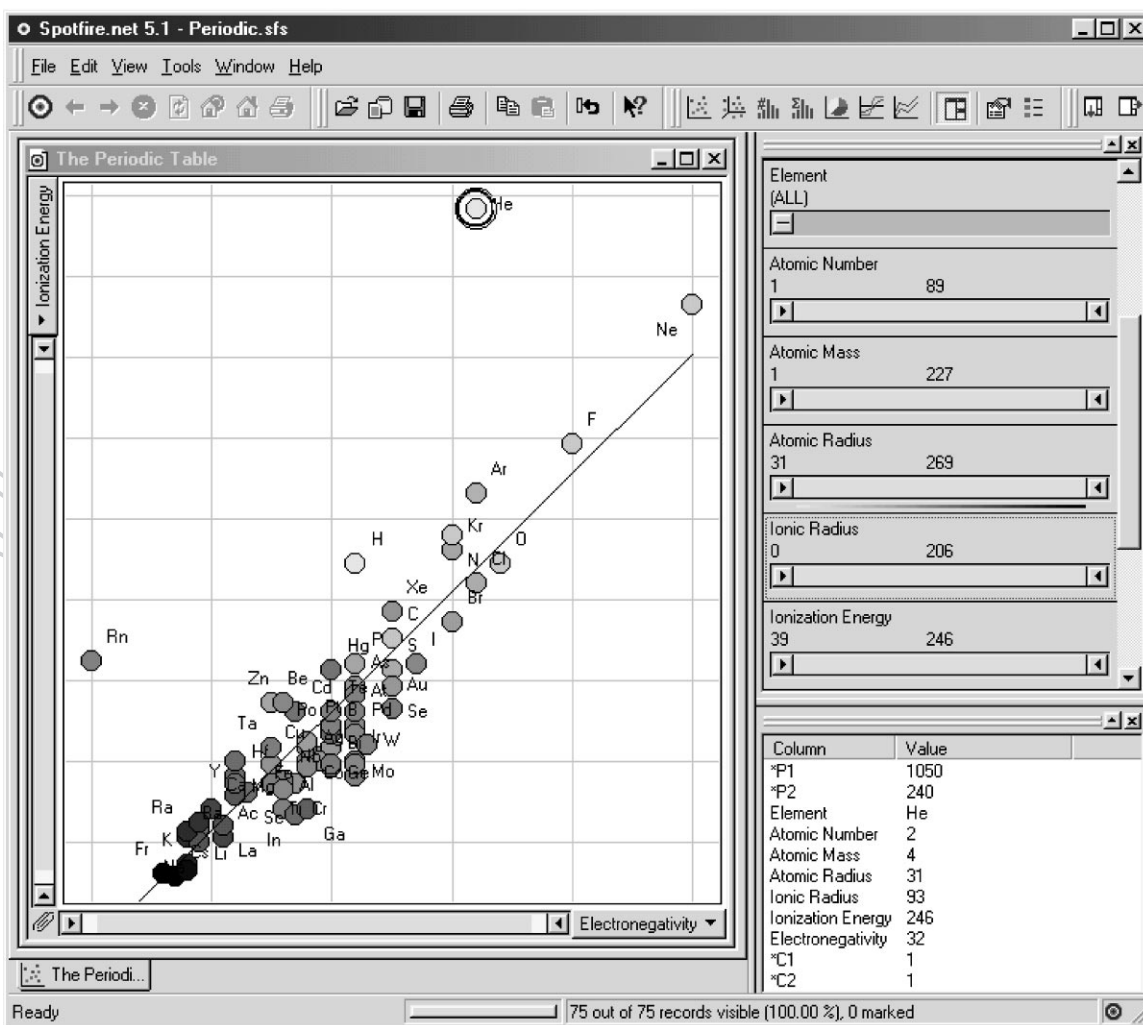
Spotfire.net 5.1 - Periodic.sfs

File Edit View Tools Window Help

The Periodic Table

Ionization Energy

He
Ne
F
Ar
Kr
O
H
N
Cl
Xe
Br
C
Rn
Hg
P
S
I
As
Zn
Be
Cd
Fe
At
Au
Po
Pb
Pd
Se
Ta
Cu
Ir
W
Hf
Mo
Y
Ge
Al
Cr
Ra
Ac
Sc
Ga
Fr
K
Cs
Li
La
In

Electronegativity

Element
(ALL)

Atomic Number
1 89

Atomic Mass
1 227

Atomic Radius
31 269

Ionic Radius
0 206

Ionization Energy
39 246

| Column | Value |
|---|---|
| *P1 | 1050 |
| *P2 | 240 |
| Element | He |
| Atomic Number | 2 |
| Atomic Mass | 4 |
| Atomic Radius | 31 |
| Ionic Radius | 93 |
| Ionization Energy | 246 |
| Electronegativity | 32 |
| *C1 | 1 |
| *C2 | 1 |

The Periodi...

Ready

75 out of 75 records visible (100.00 %), 0 marked